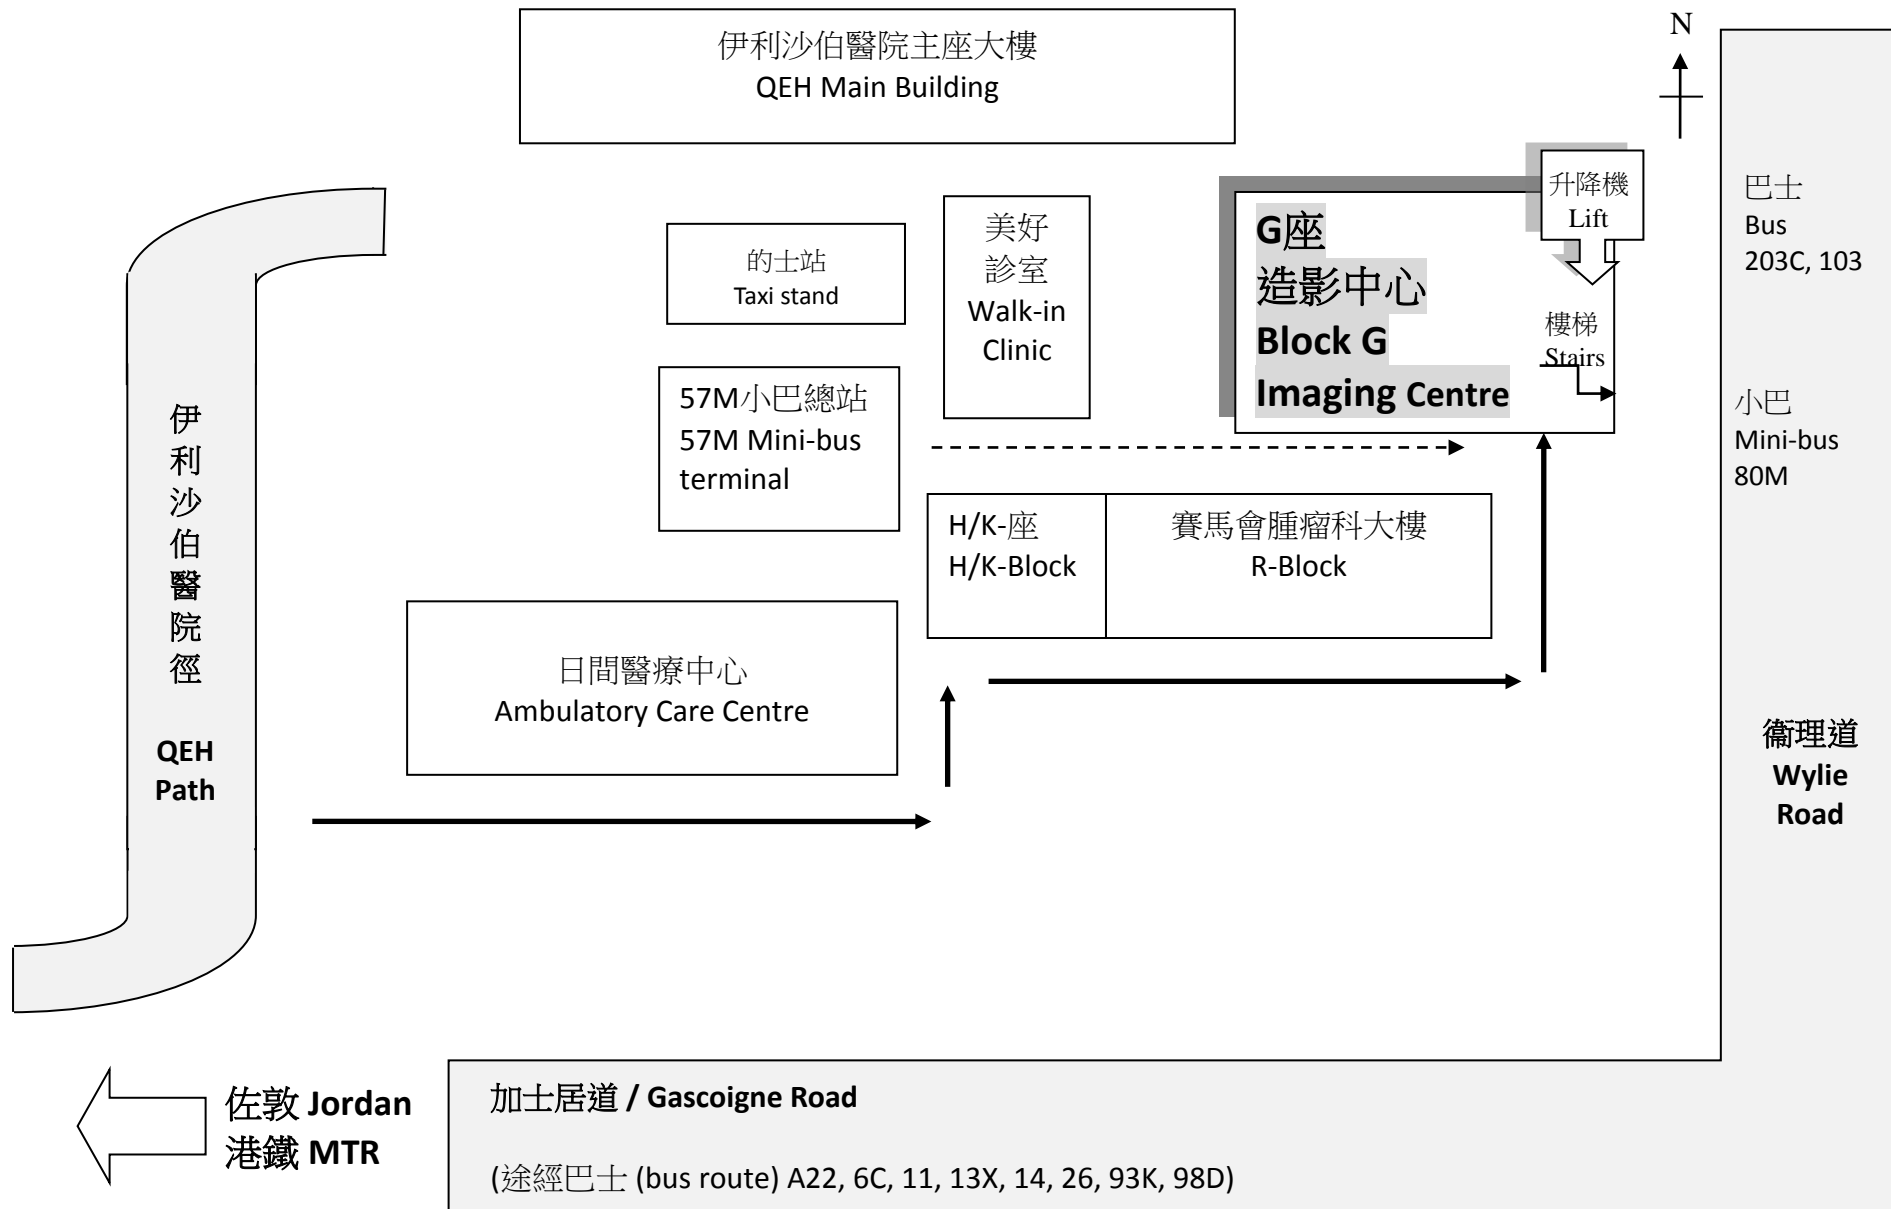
伊利沙伯醫院主座大樓
QEH Main Building

N

升降機
Lift

巴士
Bus
203C, 103

的士站
Taxi stand

美好
診室
Walk-in
Clinic

G座
造影中心
Block G
Imaging Centre

樓梯
Stairs

小巴
Mini-bus
80M

57M小巴總站
57M Mini-bus
terminal

伊利沙伯醫院徑
QEH Path

H/K-座
H/K-Block

賽馬會腫瘤科大樓
R-Block

日間醫療中心
Ambulatory Care Centre

衞理道
Wylie
Road

佐敦 Jordan
港鐵 MTR

加士居道 / Gascoigne Road

(途經巴士 (bus route) A22, 6C, 11, 13X, 14, 26, 93K, 98D)